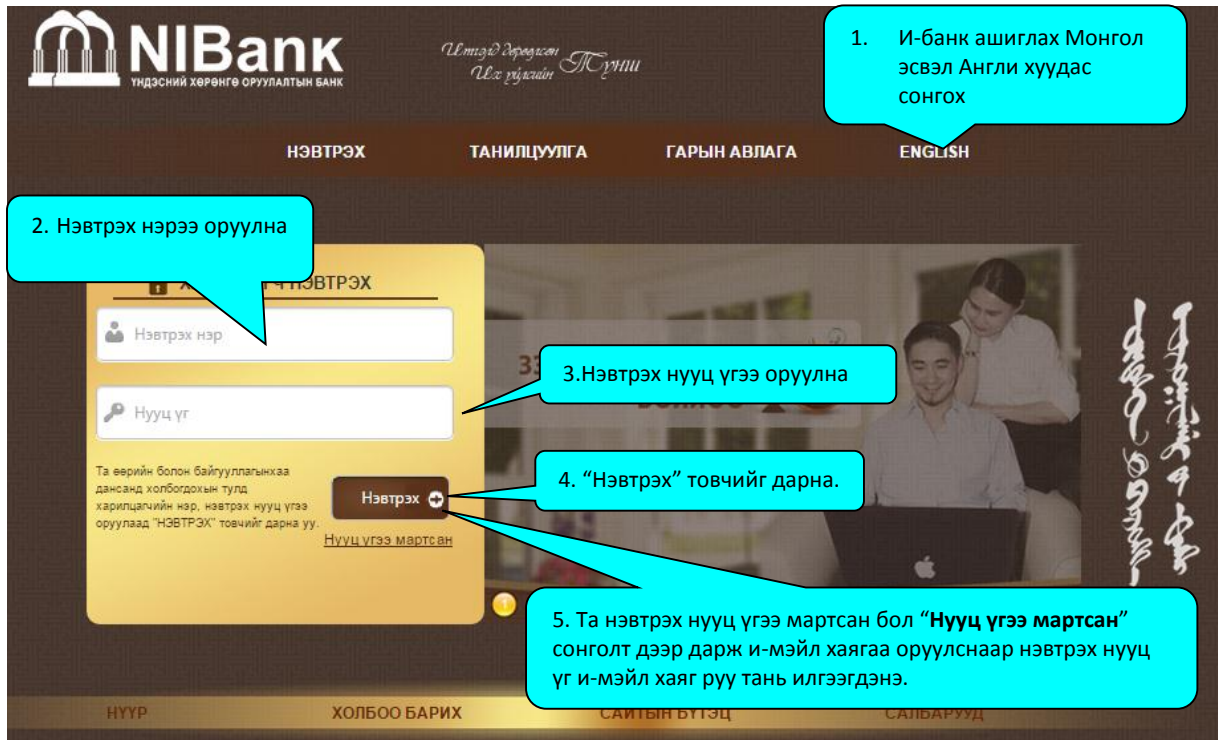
NIBank
ҮНДЭСНИЙ ХӨРӨНГӨ ОРУУЛАЛТЫН БАНК

Итгэлд дөрөөлсөн Их үйлсийн Түнш

1. И-банк ашиглах Монгол эсвэл Англи хуудас сонгох

НЭВТРЭХ ТАНИЛЦУУЛГА ГАРЫН АВЛАГА ENGLISH

2. Нэвтрэх нэрээ оруулна

Х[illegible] НЭВТРЭХ

Нэвтрэх нэр

3.Нэвтрэх нууц үгээ оруулна

Нууц үг

Та өөрийн болон байгууллагынхаа дансанд холбогдохын тулд харилцагчийн нэр, нэвтрэх нууц үгээ оруулаад "НЭВТРЭХ" товчийг дарна уу.

Нэвтрэх

4. “Нэвтрэх” товчийг дарна.

Нууц үгээ мартсан

5. Та нэвтрэх нууц үгээ мартсан бол “**Нууц үгээ мартсан**” сонголт дээр дарж и-мэйл хаягаа оруулснаар нэвтрэх нууц үг и-мэйл хаяг руу тань илгээгдэнэ.

НҮҮР ХОЛБОО БАРИХ САЙТЫН БҮТЭЦ САЛБАРУУД